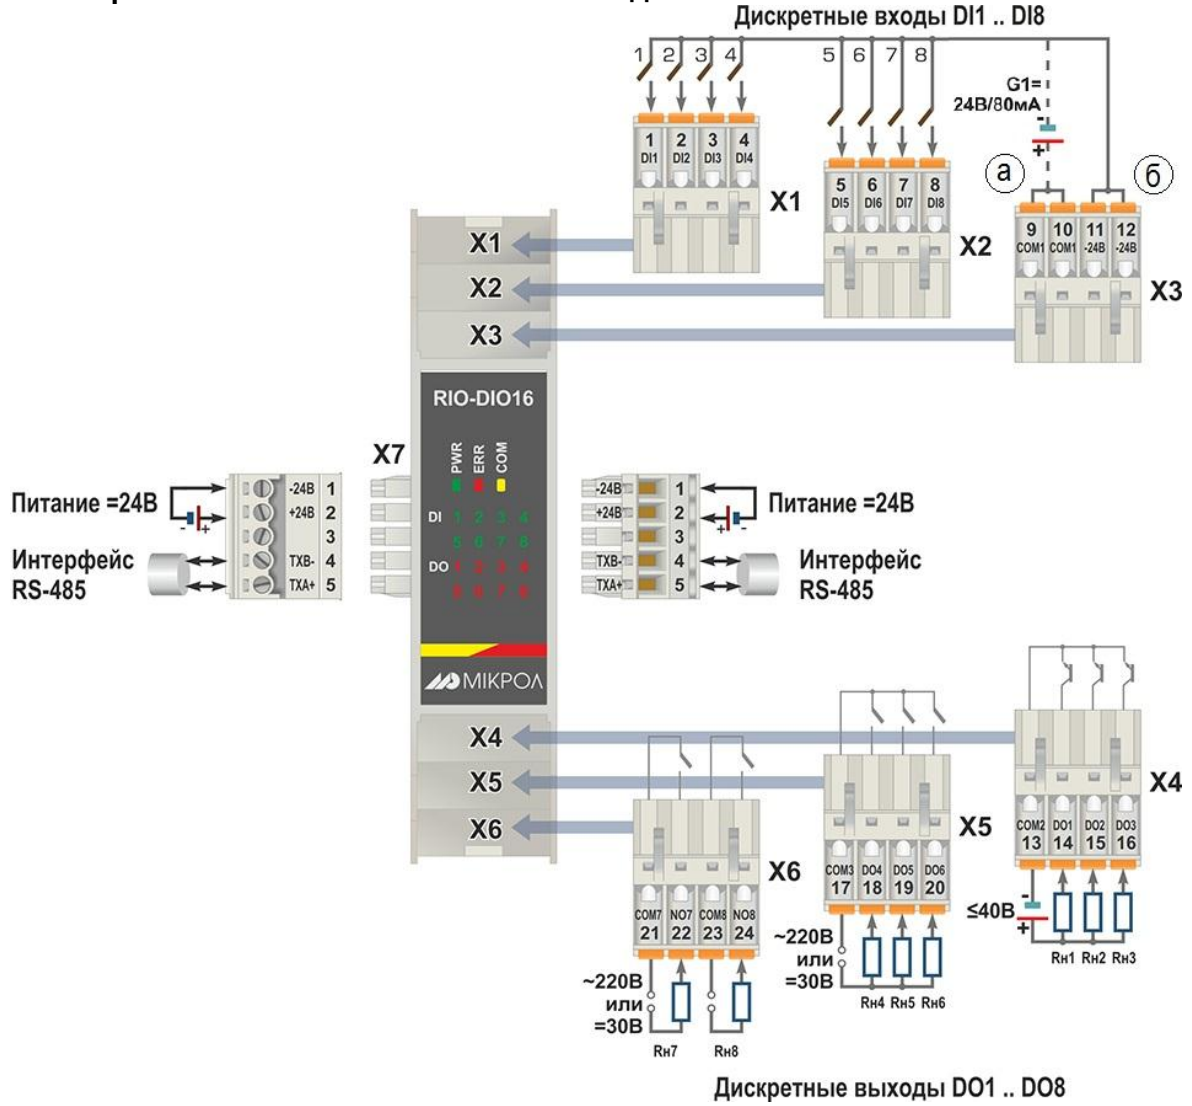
Дискретные входы DI1 .. DI8

1 2 3 4 5 6 7 8

G1= 24В/80мА

1 DI1 2 DI2 3 DI3 4 DI4 X1

5 DI5 6 DI6 7 DI7 8 DI8 X2

а б

9 COM1 10 COM1 11 -24В 12 -24В X3

X1
X2
X3

RIO-DIO16

X7

PWR ERR COM

DI 1 2 3 4 5 6 7 8

DO 1 2 3 4 5 6 7 8

Питание =24В

-24В 1
+24В 2
3
TXB- 4
TXA+ 5

Интерфейс RS-485

-24В 1
+24В 2
3
TXB- 4
TXA+ 5

Питание =24В

Интерфейс RS-485

МІКРОЛ

X4
X5
X6

X4

COM2 13 DO1 14 DO2 15 DO3 16

≤40В

Rн1 Rн2 Rн3

X5

COM3 17 DO4 18 DO5 19 DO6 20

~220В или =30В

Rн4 Rн5 Rн6

X6

COM7 21 NO7 22 COM8 23 NO8 24

~220В или =30В

Rн7 Rн8

Дискретные выходы DO1 .. DO8